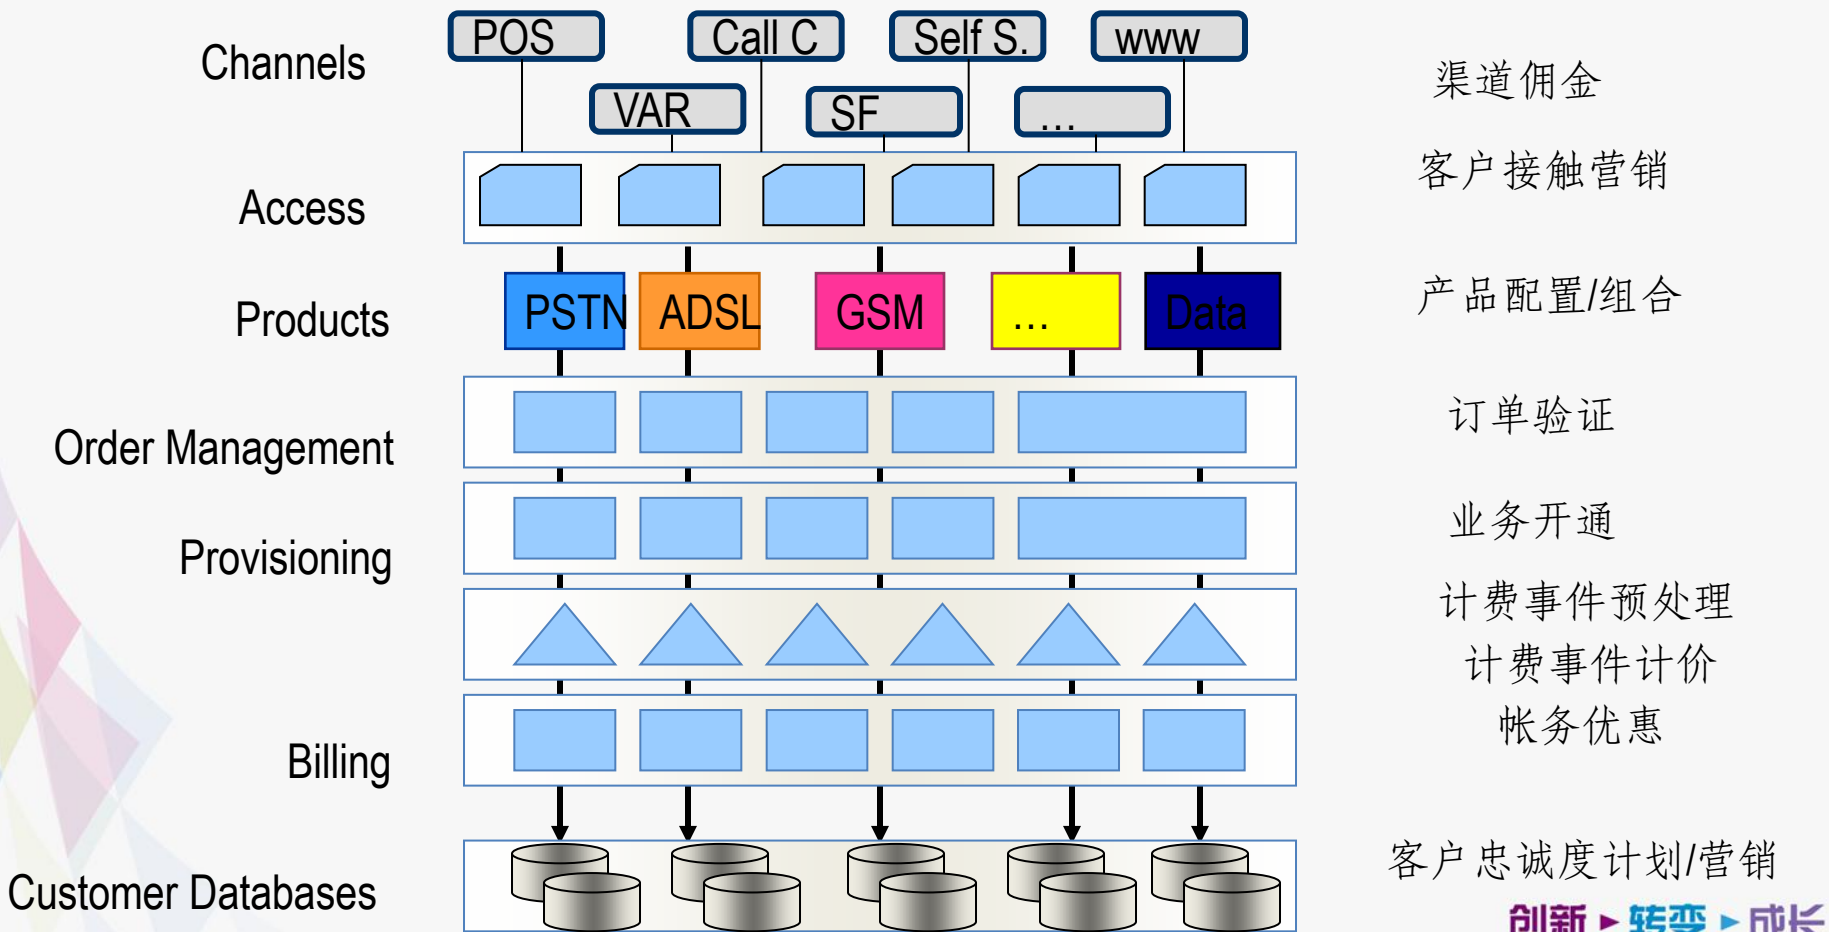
Channels

POS

Call C

Self S.

www

VAR

SF

...

渠道佣金

Access

客户接触营销

Products

PSTN

ADSL

GSM

...

Data

产品配置/组合

Order Management

订单验证

Provisioning

业务开通

计费事件预处理

计费事件计价

帐务优惠

Billing

Customer Databases

客户忠诚度计划/营销

创新 ▸ 转变 ▸ 成长